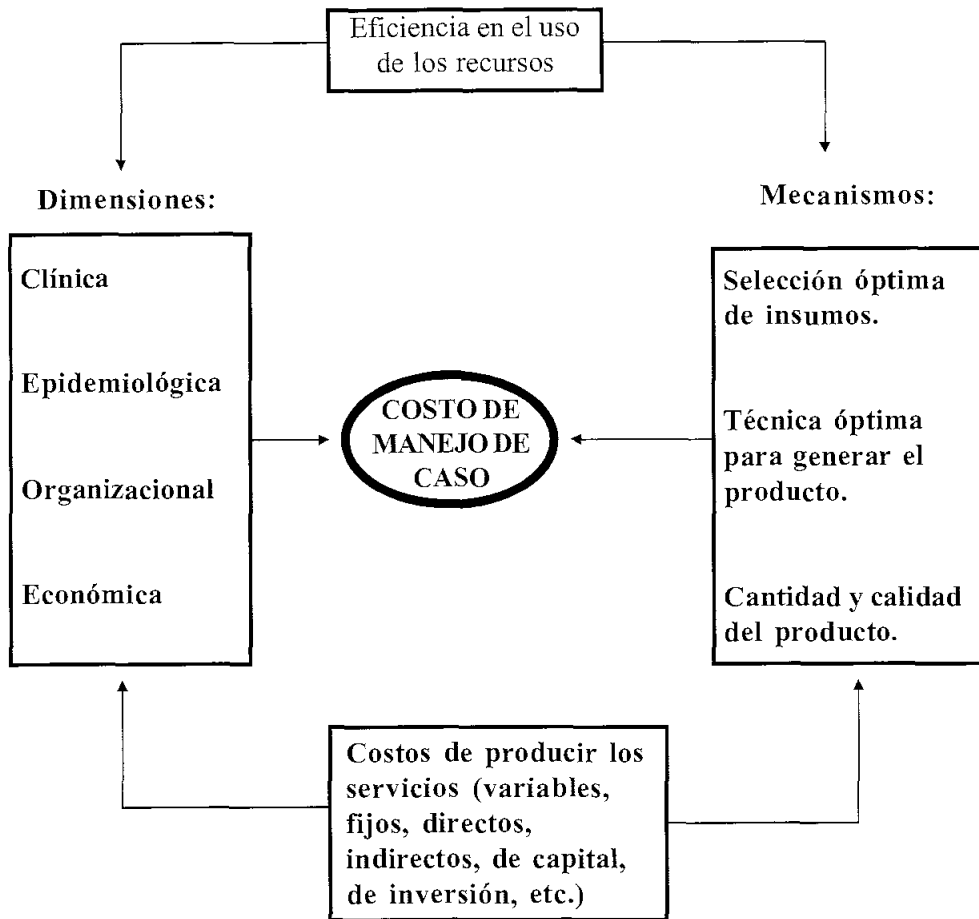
Eficiencia en el uso de los recursos

Dimensiones:

Clínica

Epidemiológica

Organizacional

Económica

COSTO DE MANEJO DE CASO

Mecanismos:

Selección óptima de insumos.

Técnica óptima para generar el producto.

Cantidad y calidad del producto.

Costos de producir los servicios (variables, fijos, directos, indirectos, de capital, de inversión, etc.)